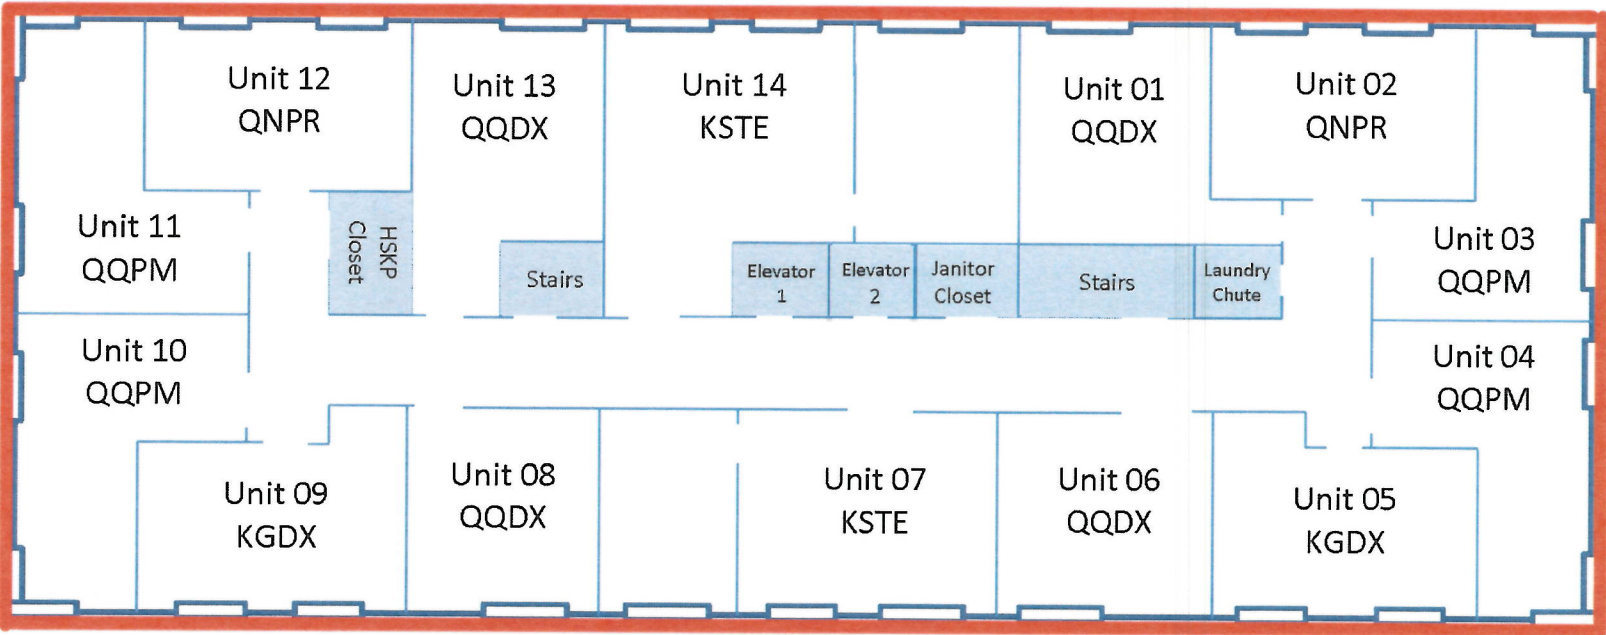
Unit 12
QNPR

Unit 13
QQDX

Unit 14
KSTE

Unit 01
QQDX

Unit 02
QNPR

Unit 11
QQPM

HSKP
Closet

Stairs

Elevator
1

Elevator
2

Janitor
Closet

Stairs

Laundry
Chute

Unit 03
QQPM

Unit 10
QQPM

Unit 04
QQPM

Unit 09
KGDX

Unit 08
QQDX

Unit 07
KSTE

Unit 06
QQDX

Unit 05
KGDX